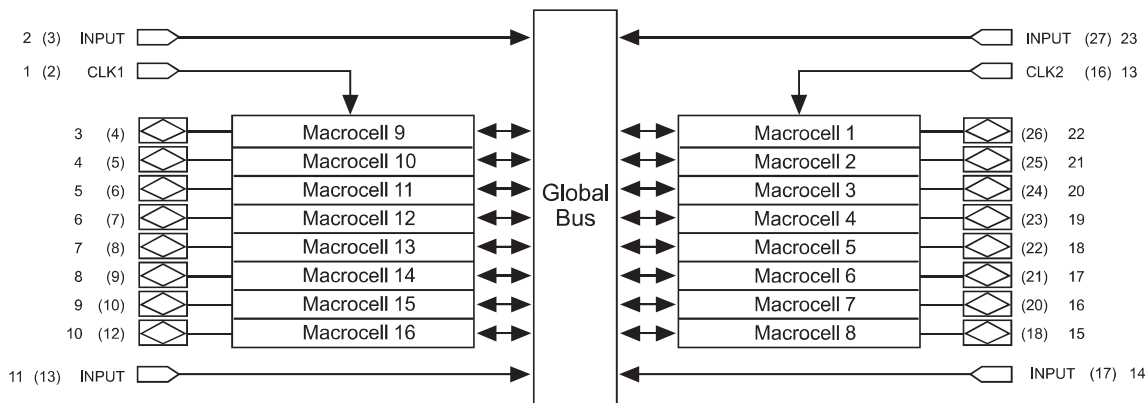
2 (3) INPUT
1 (2) CLK1
3 (4)
4 (5)
5 (6)
6 (7)
7 (8)
8 (9)
9 (10)
10 (12)
11 (13) INPUT

Macrocell 9
Macrocell 10
Macrocell 11
Macrocell 12
Macrocell 13
Macrocell 14
Macrocell 15
Macrocell 16

Global Bus

Macrocell 1
Macrocell 2
Macrocell 3
Macrocell 4
Macrocell 5
Macrocell 6
Macrocell 7
Macrocell 8

INPUT (27) 23
CLK2 (16) 13
(26) 22
(25) 21
(24) 20
(23) 19
(22) 18
(21) 17
(20) 16
(18) 15
INPUT (17) 14